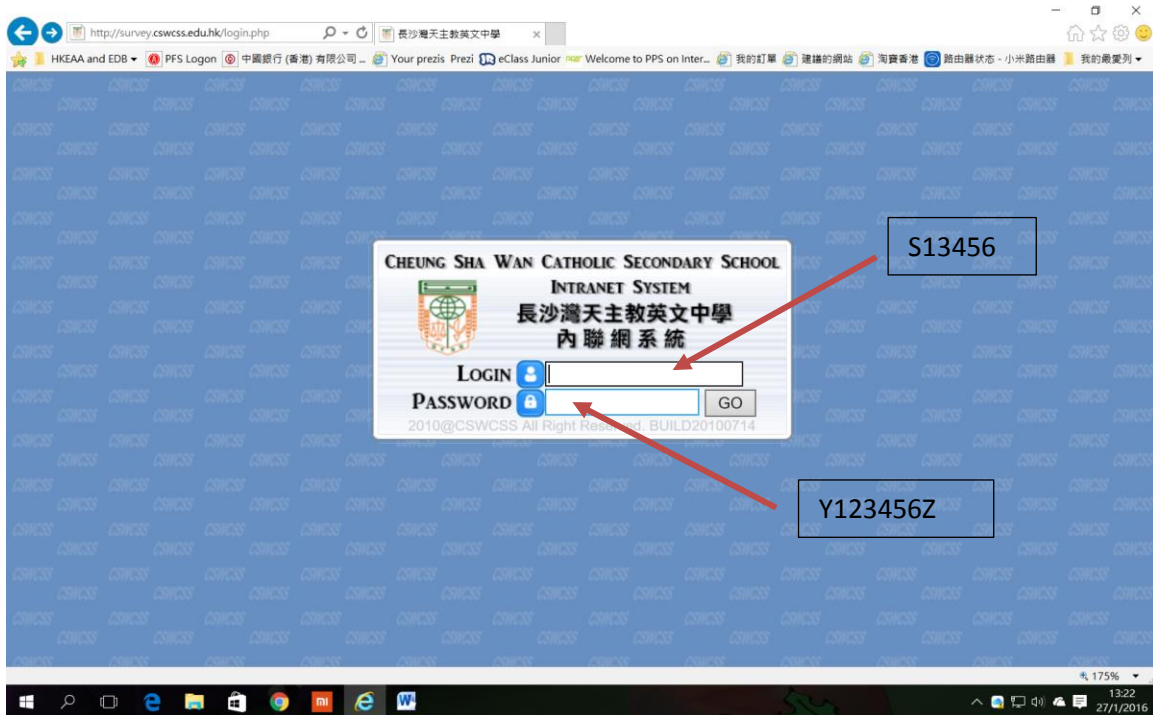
http://survey.cswcss.edu.hk/login.php

長沙灣天主教英文中學

HKEAA and EDB PFS Logon 中國銀行 (香港) 有限公司 ... Your prezis Prezi eClass Junior Welcome to PPS on Inter... 我的訂單 建議的網站 淘寶香港 路由器状态 - 小米路由器 我的最愛列

CSWCSS

CHEUNG SHA WAN CATHOLIC SECONDARY SCHOOL
INTRANET SYSTEM
長沙灣天主教英文中學
內聯網系統

LOGIN
PASSWORD
GO

2010@CSWCSS All Right Reserved. BUILD20100714

S13456

Y123456Z

175%

13:22
27/1/2016